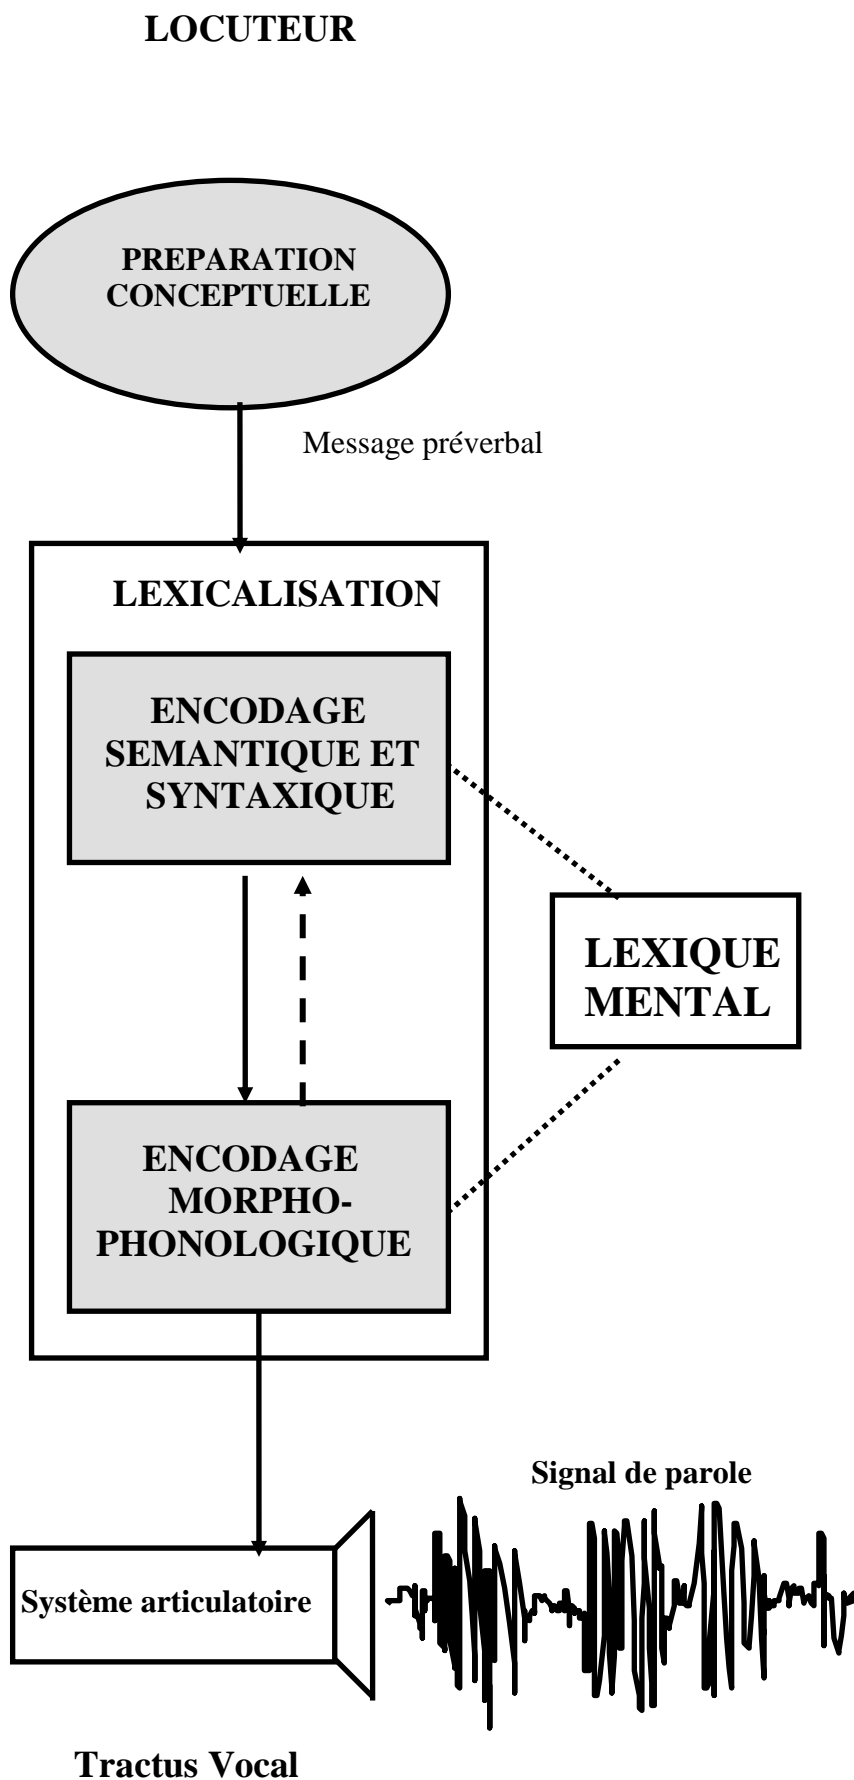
LOCUTEUR

PREPARATION CONCEPTUELLE

Message préverbal

LEXICALISATION

ENCODAGE SEMANTIQUE ET SYNTAXIQUE

LEXIQUE MENTAL

ENCODAGE MORPHO-PHONOLOGIQUE

Signal de parole

Système articulatoire

Tractus Vocal